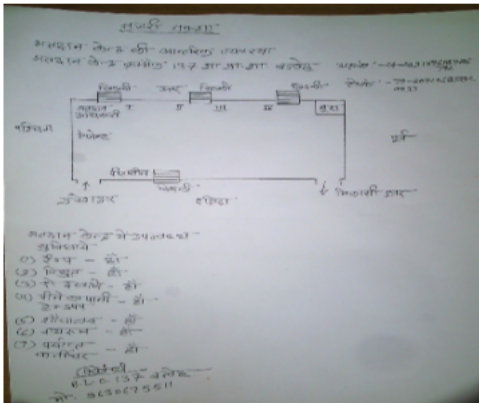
नजरी नक्शा

मतदान केन्द्र की आन्तरिक व्यवस्था
मतदान केन्द्र क्रमांक 157 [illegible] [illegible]

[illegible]

खिड़की उत्तर खिड़की खिड़की
मतदान अधिकारी I II III IV
पश्चिम
पूर्व
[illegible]
खिड़की
प्रवेश द्वार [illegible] दक्षिण निकासी द्वार

मतदान केन्द्र में उपलब्ध सुविधायें
(1) रैम्प - है
(2) बिजली - है
(3) टेबल कुर्सी - है
(4) पीने का पानी - है
(5) शौचालय - है
(6) बरामदा - है
(7) फर्नीचर - है

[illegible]
B.L.O. 157 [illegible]
मो. 9630275511